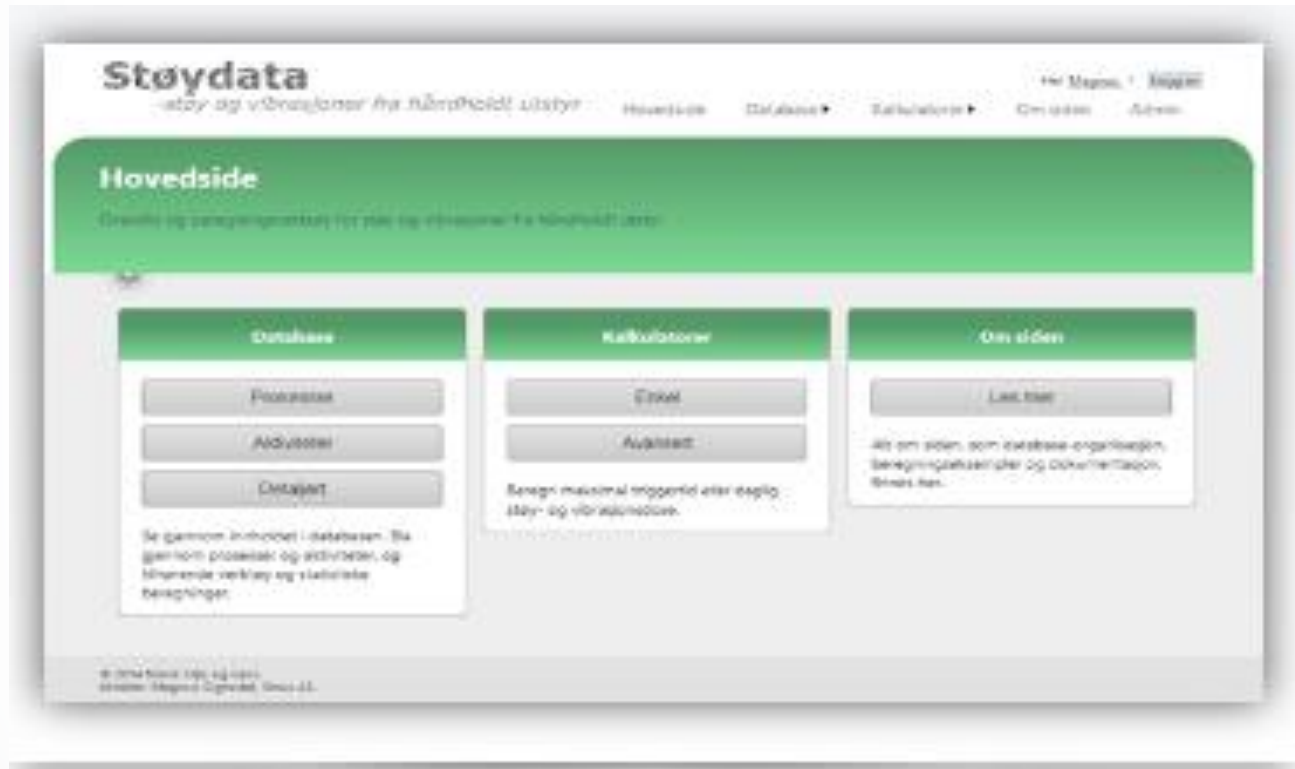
Støydata
-støy og vibrasjoner fra håndholdt utstyr

Hovedside Database ▸ Kalkulatorer ▸ Om siden Admin

Hei Magnus, ! Logg ut

Hovedside
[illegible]

Database
Prosesser
Aktiviteter
Detaljert
Se gjennom innholdet i databasen. Bla gjennom prosesser og aktiviteter, og tilhørende verktøy og statistiske beregninger.

Kalkulatorer
Enkel
Avansert
Beregn maksimal triggertid etter daglig støy- og vibrasjonsdose.

Om siden
Les mer
Alt om siden, som database-organisasjon, beregningseksempler og dokumentasjon, finnes her.

© 2014 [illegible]
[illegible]